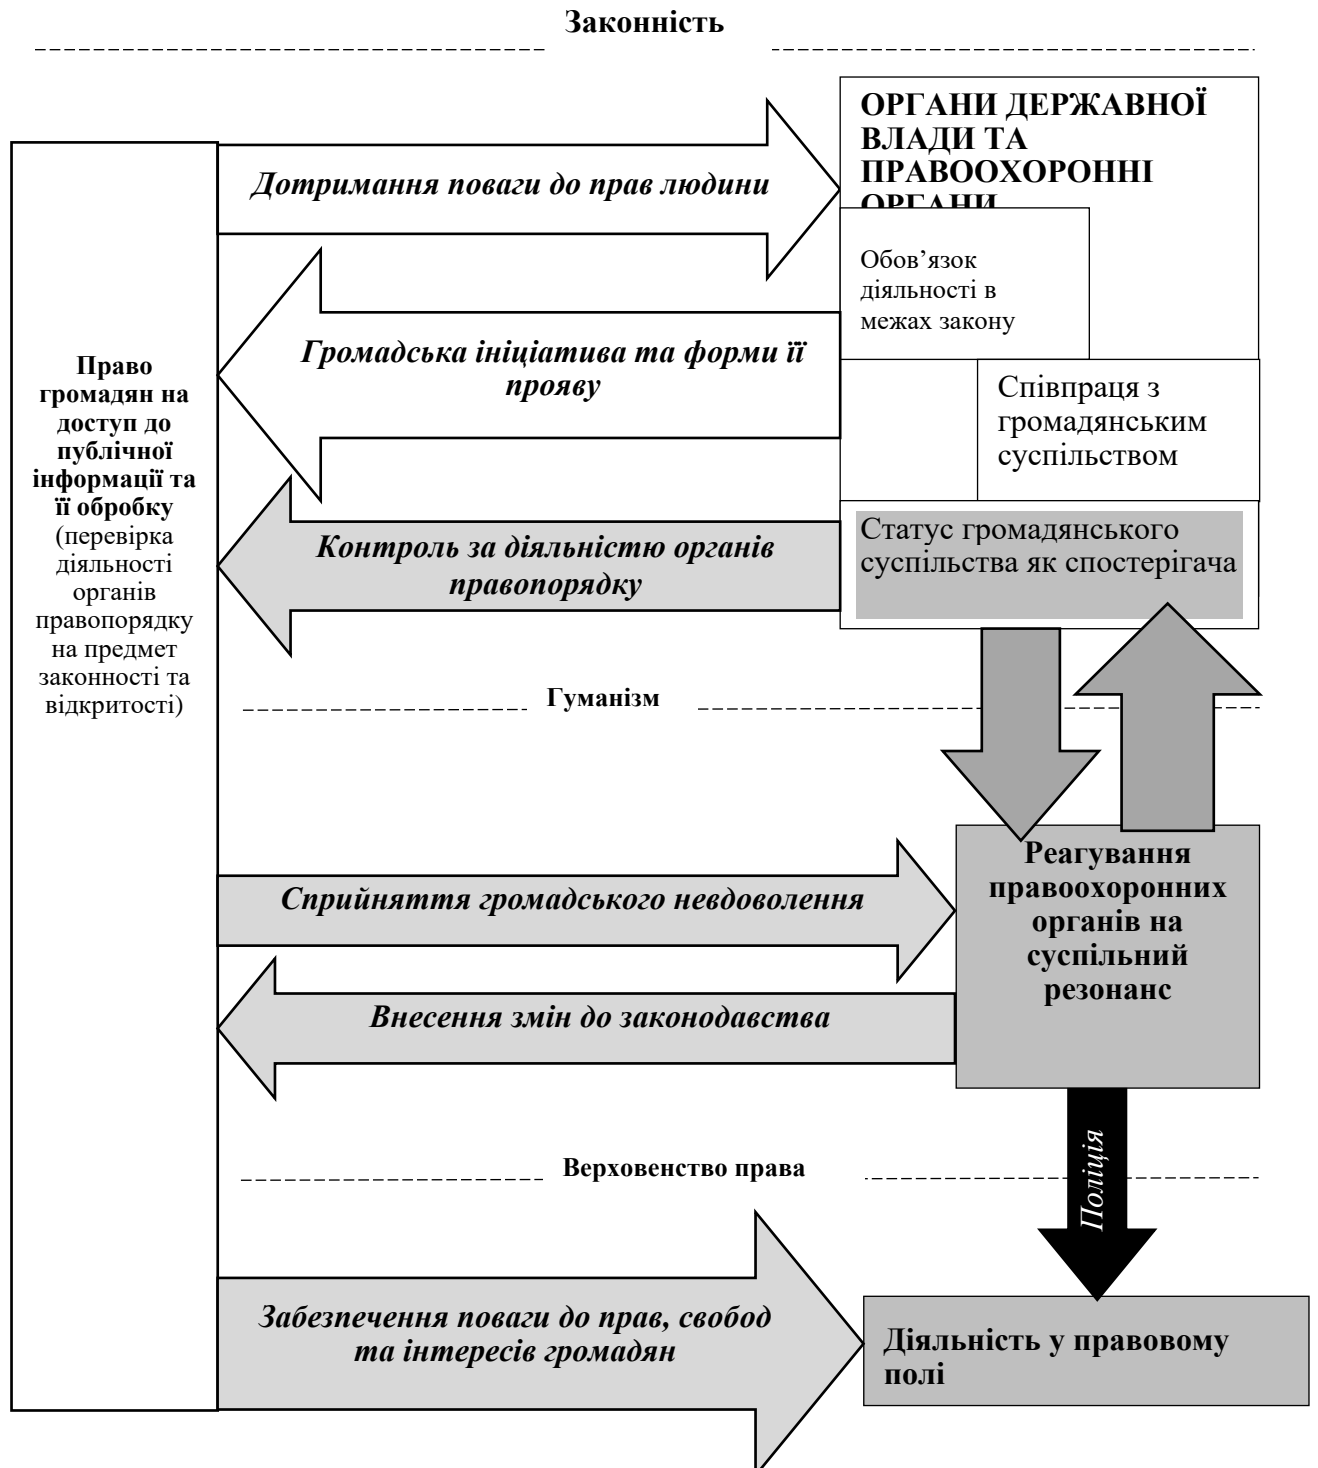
Законність

ОРГАНИ ДЕРЖАВНОЇ ВЛАДИ ТА ПРАВООХОРОННІ ОРГАНИ

Дотримання поваги до прав людини

Обов’язок діяльності в межах закону

Громадська ініціатива та форми її прояву

Співпраця з громадянським суспільством

Право громадян на доступ до публічної інформації та її обробку (перевірка діяльності органів правопорядку на предмет законності та відкритості)

Контроль за діяльністю органів правопорядку

Статус громадянського суспільства як спостерігача

Гуманізм

Сприйняття громадського невдоволення

Реагування правоохоронних органів на суспільний резонанс

Внесення змін до законодавства

Поліція

Верховенство права

Забезпечення поваги до прав, свобод та інтересів громадян

Діяльність у правовому полі